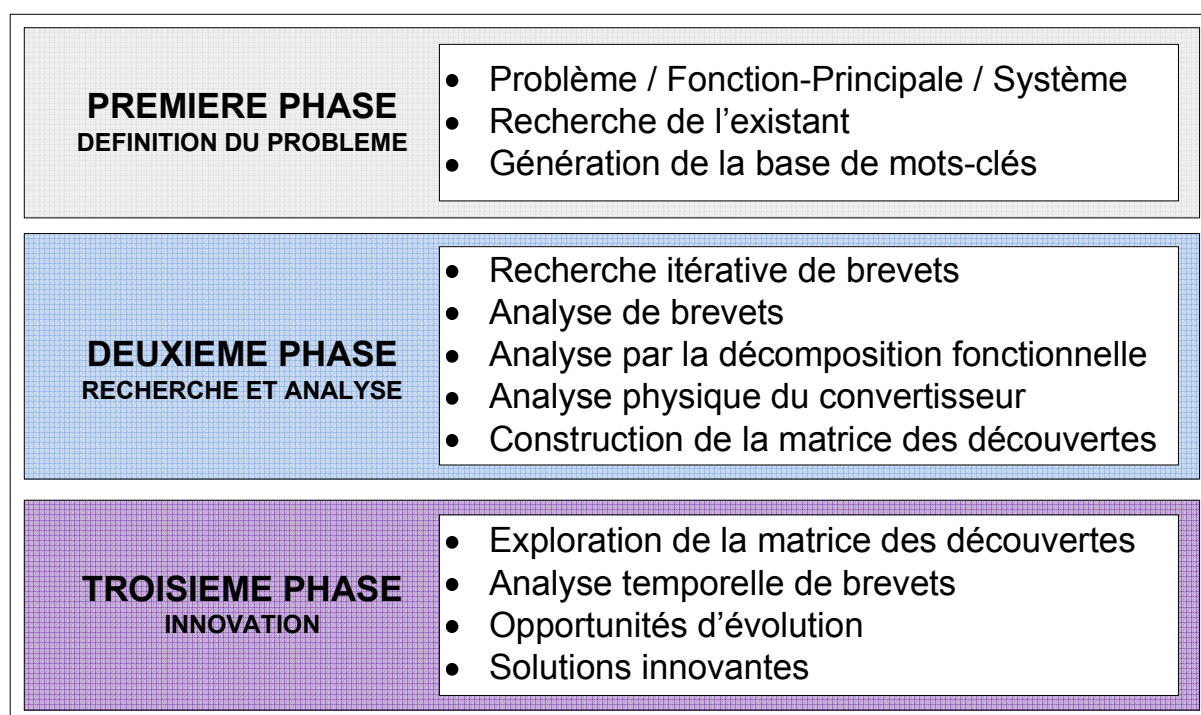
PREMIERE PHASE
DEFINITION DU PROBLEME

- Problème / Fonction-Principale / Système
- Recherche de l’existant
- Génération de la base de mots-clés

DEUXIEME PHASE
RECHERCHE ET ANALYSE

- Recherche itérative de brevets
- Analyse de brevets
- Analyse par la décomposition fonctionnelle
- Analyse physique du convertisseur
- Construction de la matrice des découvertes

TROISIEME PHASE
INNOVATION

- Exploration de la matrice des découvertes
- Analyse temporelle de brevets
- Opportunités d’évolution
- Solutions innovantes